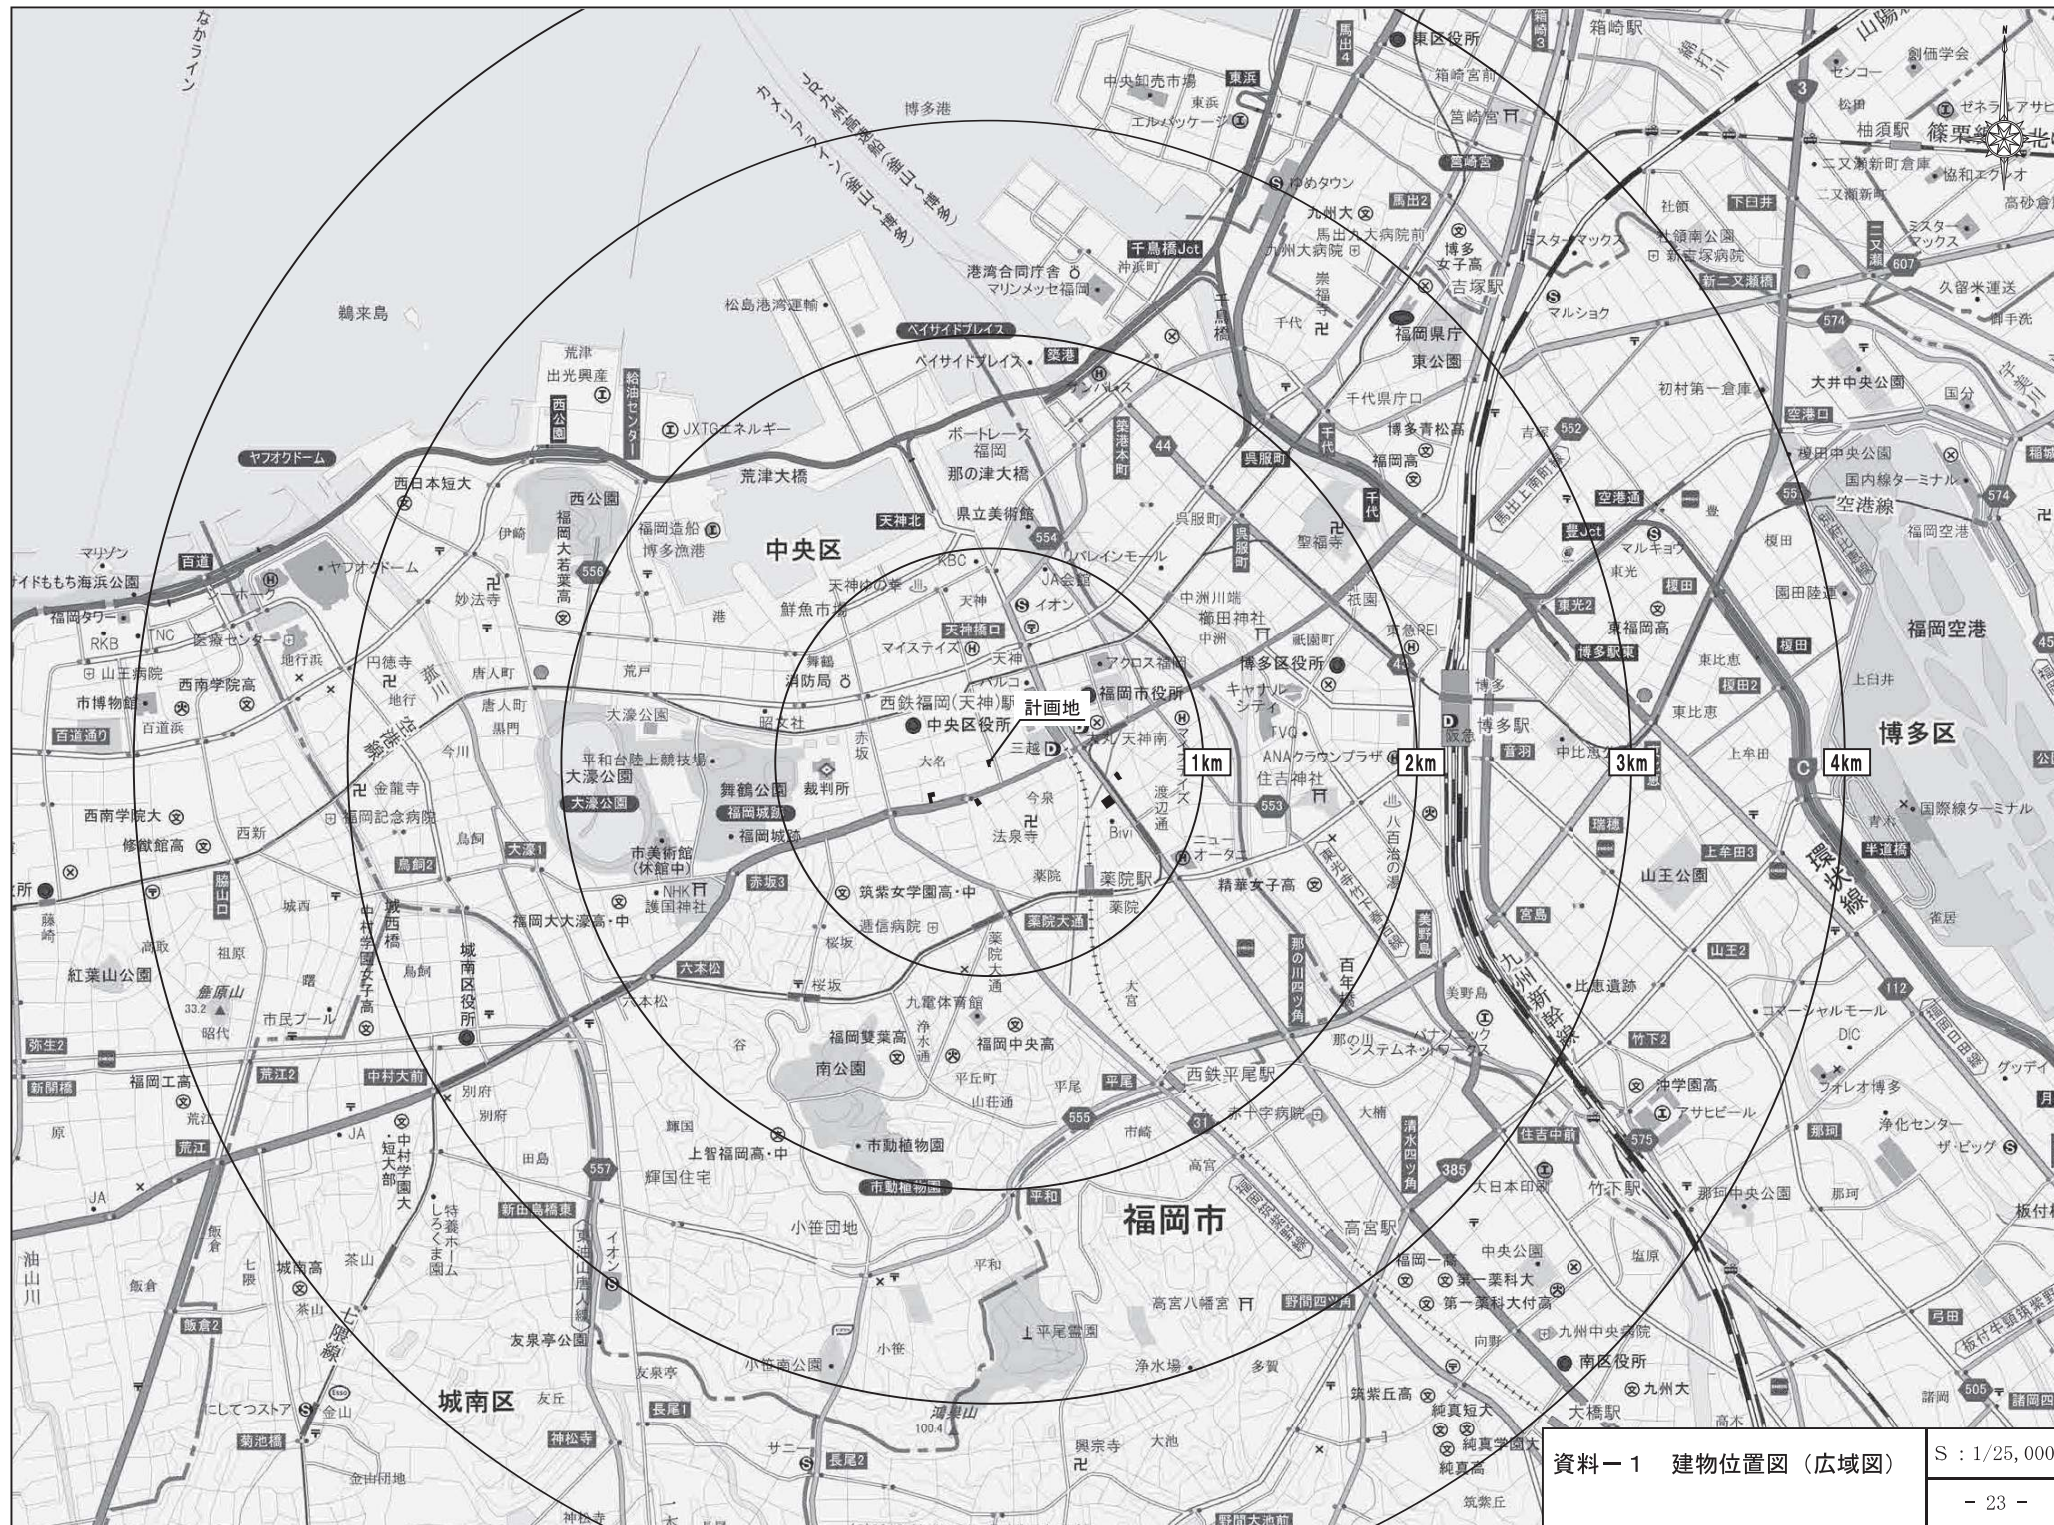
計画地

1km
2km
3km
4km

中央区
博多区
城南区
福岡市

福岡空港
大濠公園
舞鶴公園
西公園
南公園
東公園
山王公園
紅葉山公園
友泉亭公園

博多駅
薬院駅
西鉄平尾駅
高宮駅
竹下駅
吉塚駅
箱崎駅
柚須駅
大橋駅

福岡市役所
中央区役所
博多区役所
東区役所
城南区役所
南区役所
福岡県庁

博多港
鵜来島
荒津大橋
那の津大橋
鮮魚市場
裁判所
福岡城跡
市美術館（休館中）
市動植物園
九電体育館
県立美術館
ベイサイドプレイス
マリンメッセ福岡
港湾合同庁舎
ヤフオクドーム
福岡タワー
西南学院大
福岡大若葉高
筑紫女学園高・中
福岡雙葉高
福岡中央高
精華女子高
福岡高
聖福寺
住吉神社
櫛田神社
警固
天神
今泉
法泉寺
大名
赤坂
平尾
高宮八幡宮
平尾霊園
小笹団地
鴻巣山
油山川
九州大
九州新幹線
空港線
環状線

資料－１　建物位置図（広域図）
S：1/25,000
－ 23 －